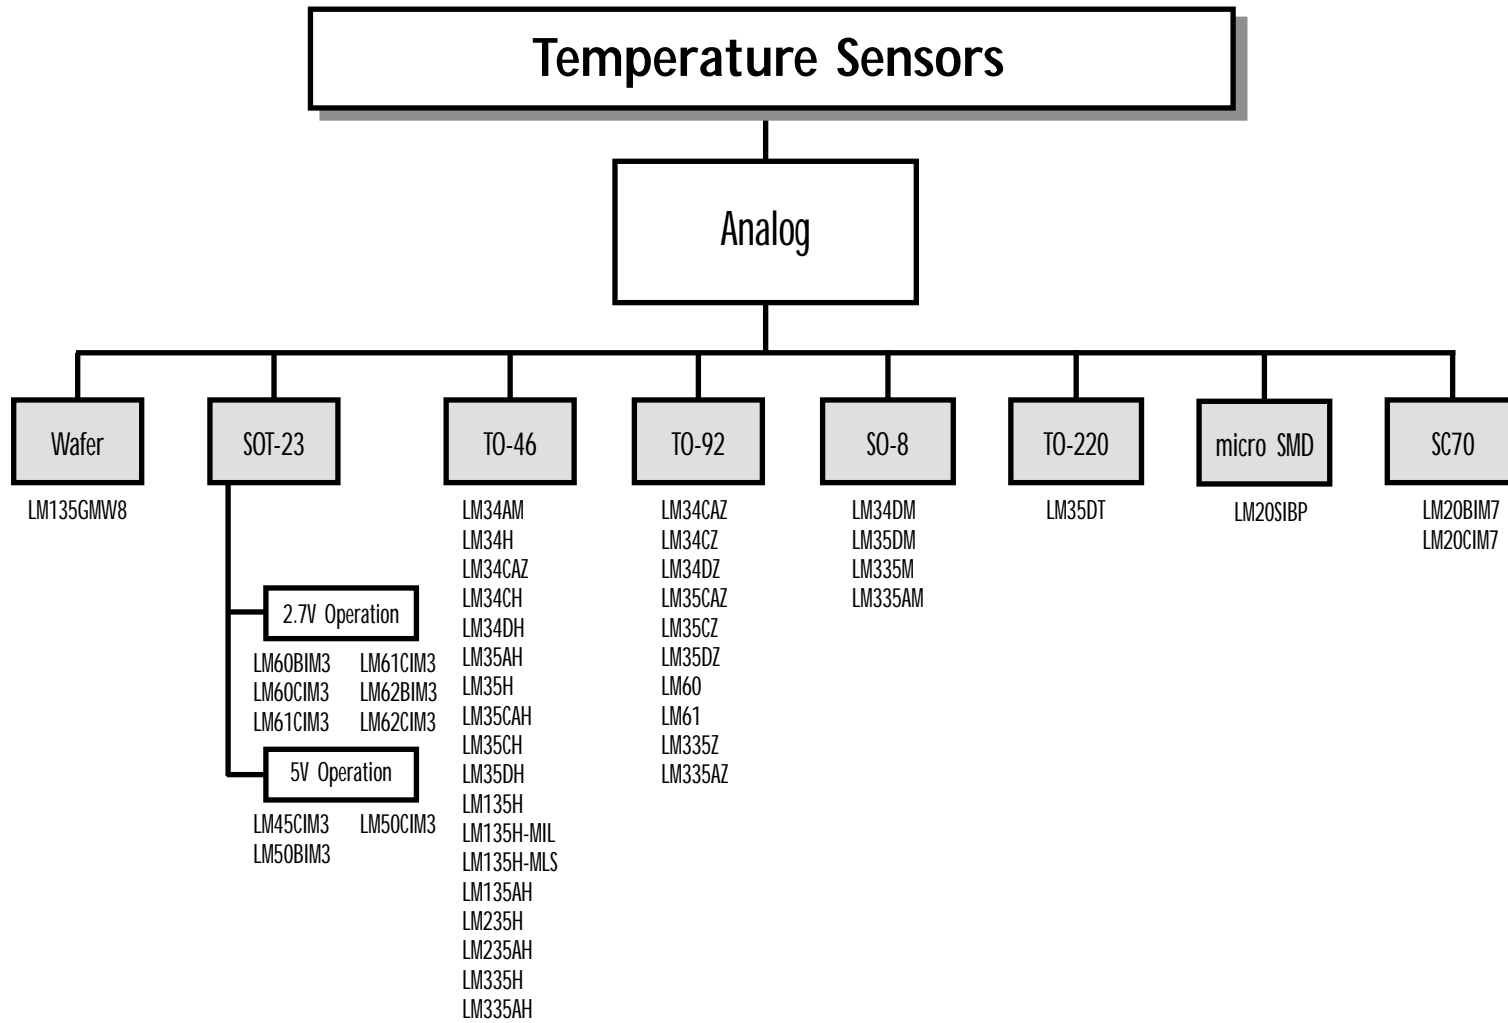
Temperature Sensors

Analog

Wafer
LM135GMW8

SOT-23

2.7V Operation
LM60BIM3
LM60CIM3
LM61CIM3
LM61CIM3
LM62BIM3
LM62CIM3

5V Operation
LM45CIM3
LM50BIM3
LM50CIM3

TO-46
LM34AM
LM34H
LM34CAZ
LM34CH
LM34DH
LM35AH
LM35H
LM35CAH
LM35CH
LM35DH
LM135H
LM135H-MIL
LM135H-MLS
LM135AH
LM235H
LM235AH
LM335H
LM335AH

TO-92
LM34CAZ
LM34CZ
LM34DZ
LM35CAZ
LM35CZ
LM35DZ
LM60
LM61
LM335Z
LM335AZ

SO-8
LM34DM
LM35DM
LM335M
LM335AM

TO-220
LM35DT

micro SMD
LM20SIBP

SC70
LM20BIM7
LM20CIM7